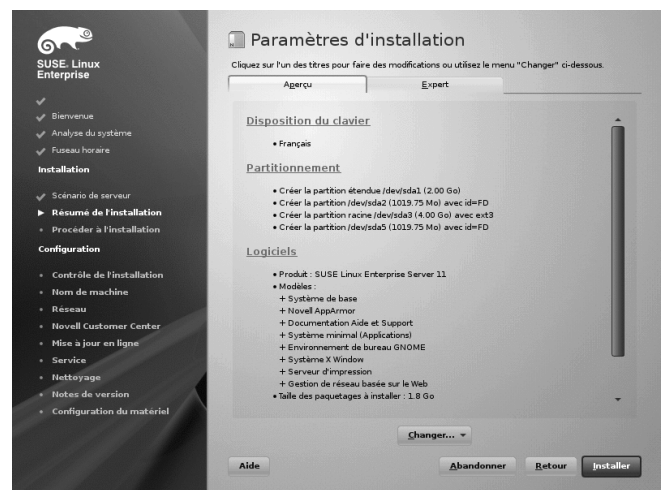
SUSE. Linux
Enterprise

Bienvenue
Analyse du système
Fuseau horaire
Installation
Scénario de serveur
Résumé de l'installation
Procéder à l'installation
Configuration
Contrôle de l'installation
Nom de machine
Réseau
Novell Customer Center
Mise à jour en ligne
Service
Nettoyage
Notes de version
Configuration du matériel

Paramètres d'installation

Cliquez sur l'un des titres pour faire des modifications ou utilisez le menu "Changer" ci-dessous.

Aperçu | Expert

Disposition du clavier

• Français

Partitionnement

• Créer la partition étendue /dev/sda1 (2.00 Go)
• Créer la partition /dev/sda2 (1019.75 Mo) avec id=FD
• Créer la partition racine /dev/sda3 (4.00 Go) avec ext3
• Créer la partition /dev/sda5 (1019.75 Mo) avec id=FD

Logiciels

• Produit : SUSE Linux Enterprise Server 11
• Modèles :
+ Système de base
+ Novell AppArmor
+ Documentation Aide et Support
+ Système minimal (Applications)
+ Environnement de bureau GNOME
+ Système X Window
+ Serveur d'impression
+ Gestion de réseau basée sur le Web
• Taille des paquetages à installer : 1.8 Go

Changer...

Aide
Abandonner
Retour
Installer